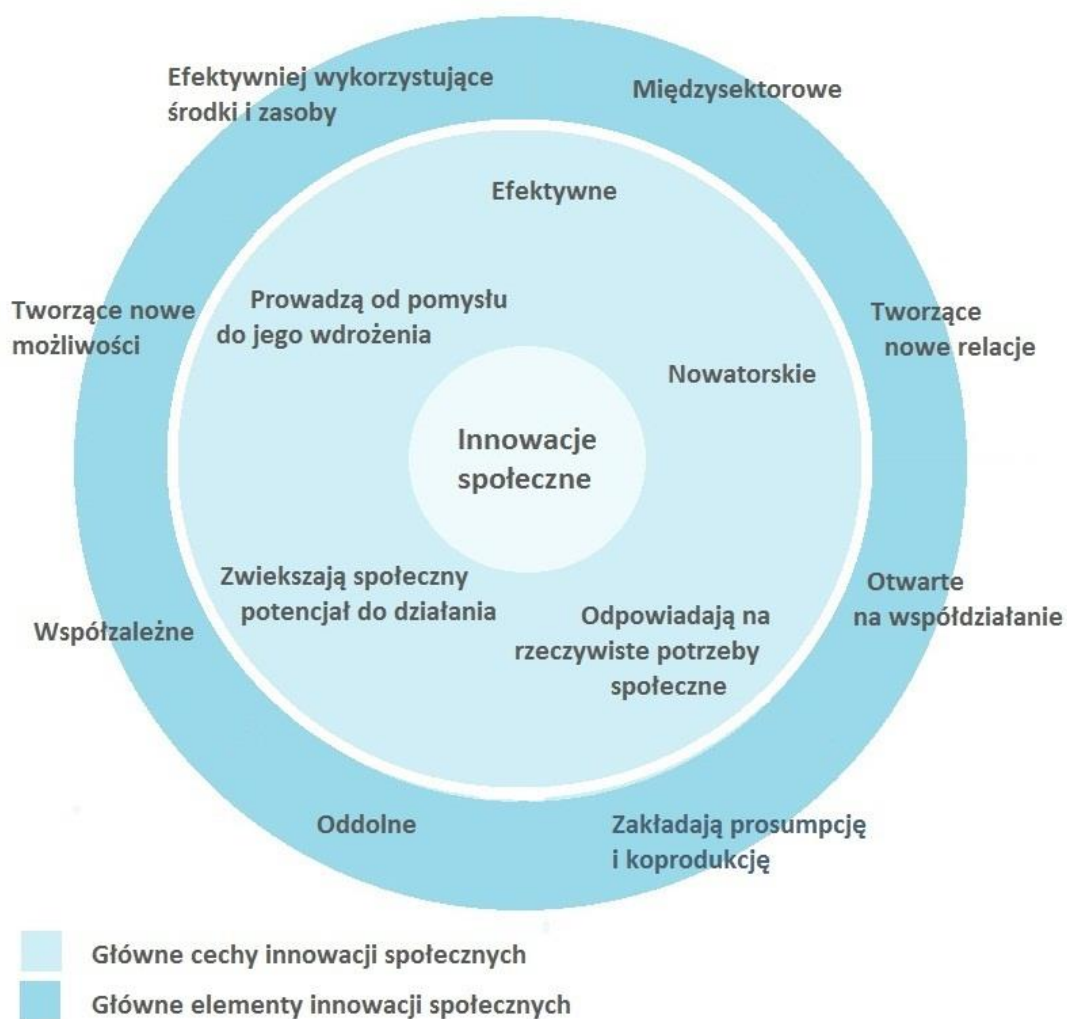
Efektywniej wykorzystujące środki i zasoby

Międzysektorowe

Efektywne

Tworzące nowe możliwości

Prowadzą od pomysłu do jego wdrożenia

Tworzące nowe relacje

Nowatorskie

Innowacje społeczne

Zwiekszają społeczny potencjał do działania

Otwarte na współdziałanie

Współzależne

Odpowiadają na rzeczywiste potrzeby społeczne

Oddolne

Zakładają prosumpcję i koprodukcję

Główne cechy innowacji społecznych

Główne elementy innowacji społecznych